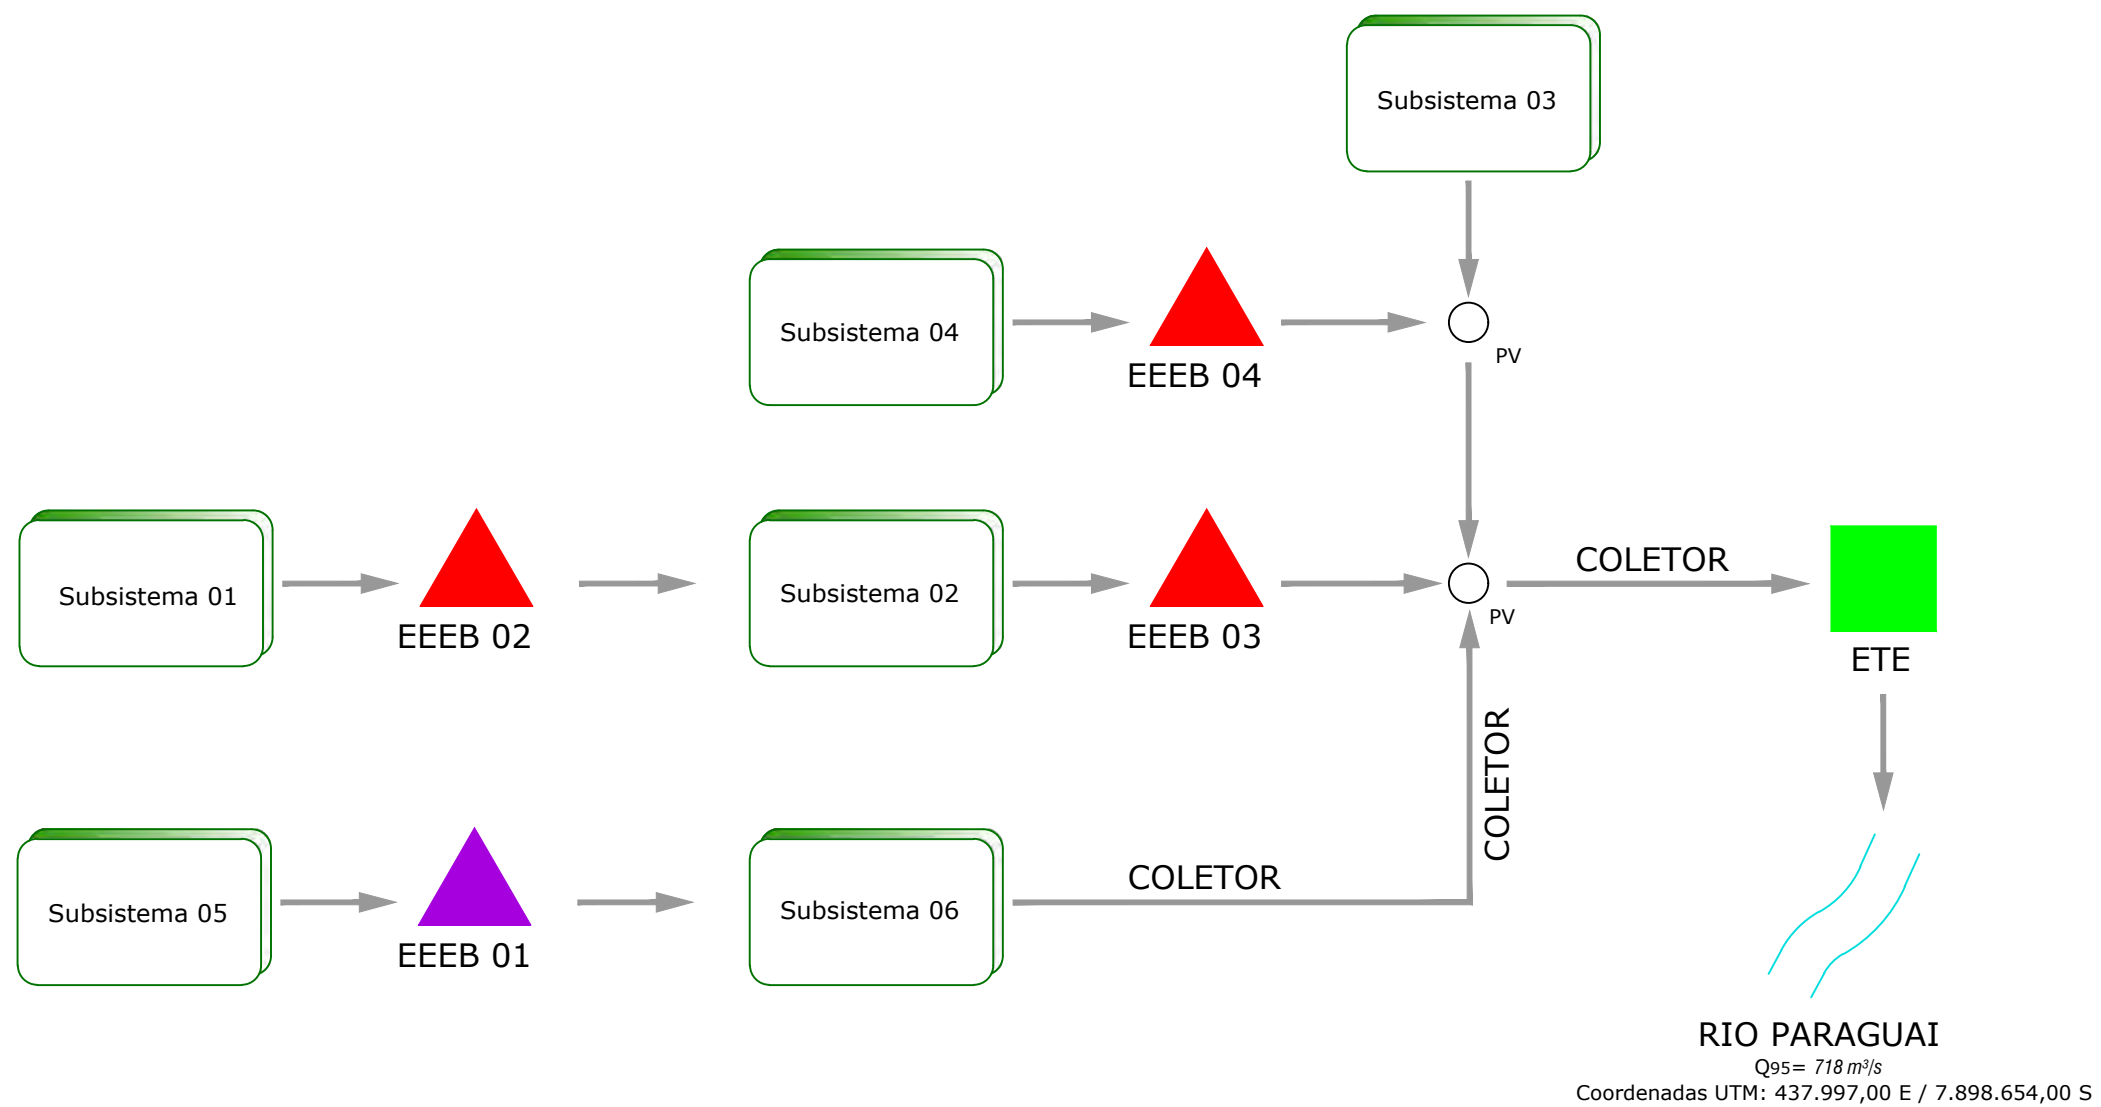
Subsistema 03

Subsistema 04

EEEB 04

PV

Subsistema 01

EEEB 02

Subsistema 02

EEEB 03

PV

COLETOR

ETE

COLETOR

Subsistema 05

EEEB 01

Subsistema 06

COLETOR

RIO PARAGUAI
$Q_{95}$= 718 $m^3/s$
Coordenadas UTM: 437.997,00 E / 7.898.654,00 S